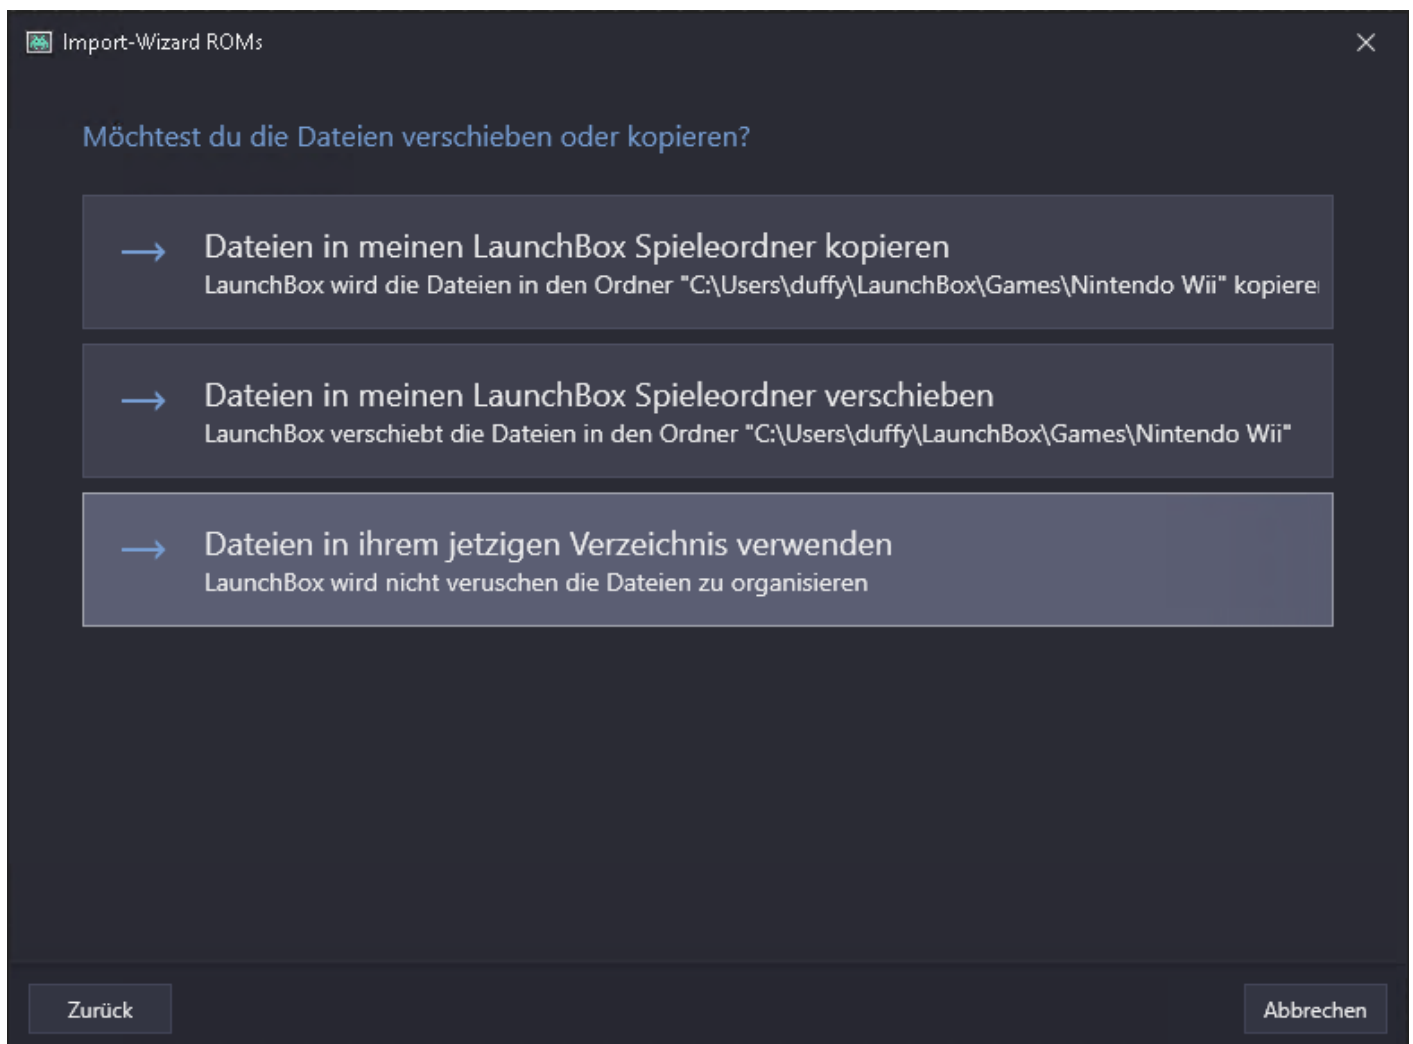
Import-Wizard ROMs

×

Möchtest du die Dateien verschieben oder kopieren?

→ Dateien in meinen LaunchBox Spieleordner kopieren
LaunchBox wird die Dateien in den Ordner "C:\Users\duffy\LaunchBox\Games\Nintendo Wii" kopiere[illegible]

→ Dateien in meinen LaunchBox Spieleordner verschieben
LaunchBox verschiebt die Dateien in den Ordner "C:\Users\duffy\LaunchBox\Games\Nintendo Wii"

→ Dateien in ihrem jetzigen Verzeichnis verwenden
LaunchBox wird nicht veruschen die Dateien zu organisieren

Zurück

Abbrechen